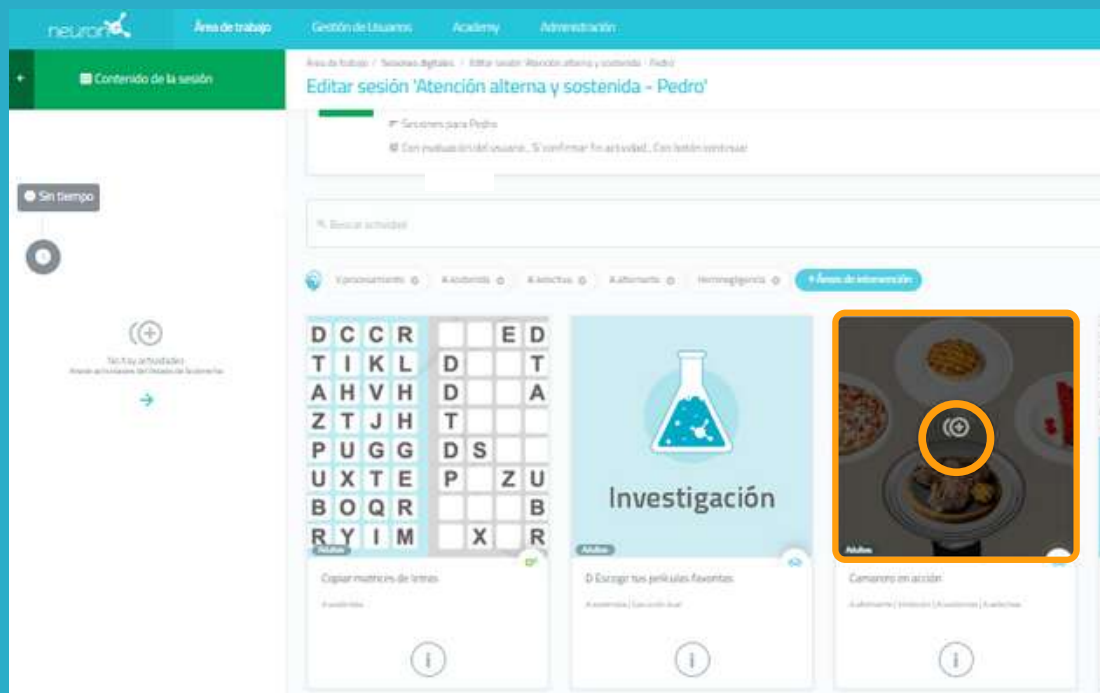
neuron

Área de trabajo Gestión de Usuarios Academy Administración

Contenido de la sesión

Área de trabajo / Sesiones digitales / Editar sesión 'Atención alterna y sostenida - Pedro'

Editar sesión 'Atención alterna y sostenida - Pedro'

Sesiones para Pedro

Con evaluación del usuario... Si confirmar fin actividad... Con botón continuar

Sin tiempo

Buscar actividad

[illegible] A.sostenida A.selectiva A.alternante Heminegligencia + Áreas de intervención

No hay actividades
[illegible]

| D | C | C | R | | | E | D |
|---|---|---|---|---|---|---|---|
| T | I | K | L | D | | | T |
| A | H | V | H | D | | | A |
| Z | T | J | H | T | | | |
| P | U | G | G | D | S | | |
| U | X | T | E | P | | Z | U |
| B | O | Q | R | | | | B |
| R | Y | I | M | | X | | R |

Adultos
Copiar matrices de letras
A.sostenida

Investigación
Adultos
D Escoger tus películas favoritas
A.sostenida | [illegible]

Adultos
Camarero en acción
A.alternante | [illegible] | A.sostenida | A.selectiva